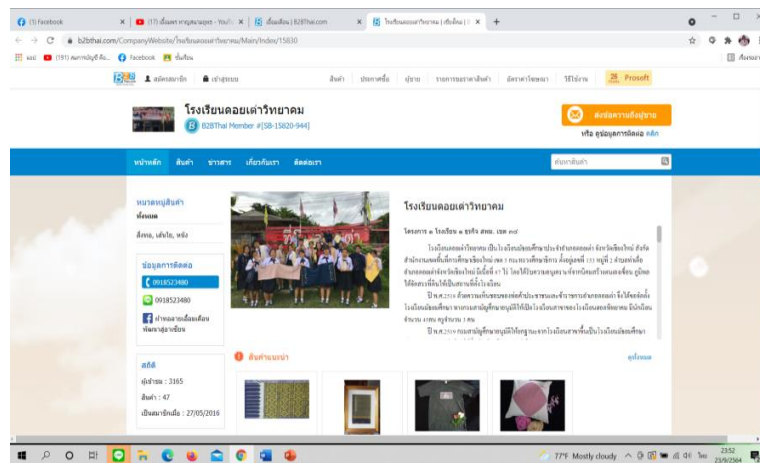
(1) Facebook | (17) เอื้องดา หาญสมาณฤทธิ์ - YouTu | เอื้องเดือน | B2BThai.com | โรงเรียนดอยเต่าวิทยาคม | เชียงใหม่ |

b2bthai.com/CompanyWebsite/โรงเรียนดอยเต่าวิทยาคม/Main/Index/15830

แอป (191) สมาชิกบัญชี คือ... Facebook ชั้นเรียน

สมัครสมาชิก เข้าสู่ระบบ สินค้า ประกาศซื้อ ผู้ขาย รายการขอราคาสินค้า อัตราค่าโฆษณา วิธีใช้งาน Prosoft

โรงเรียนดอยเต่าวิทยาคม
B2BThai Member #[SB-15820-944]

ติดต่อความต้องการผู้ขาย
หรือ ดูข้อมูลการติดต่อ คลิก

หน้าหลัก สินค้า ข่าวสาร เกี่ยวกับเรา ติดต่อเรา ค้นหาสินค้า

หมวดหมู่สินค้า
ทั้งหมด
สิ่งทอ, เส้นใย, หนัง

ข้อมูลการติดต่อ
0918523480
0918523480
ฝากรอยยิ้มเอื้องเดือน พัฒนาสู่สากล

สถิติ
ผู้เข้าชม : 3165
สินค้า : 47
เป็นสมาชิกเมื่อ : 27/05/2016

โรงเรียนดอยเต่าวิทยาคม

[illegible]

โรงเรียนดอยเต่าวิทยาคม เป็นโรงเรียนมัธยมศึกษาประจำอำเภอดอยเต่า จังหวัดเชียงใหม่ สังกัดสำนักงานเขตพื้นที่การศึกษาเชียงใหม่ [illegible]

ปี พ.ศ.2518 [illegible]

ปี พ.ศ.2519 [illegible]

สินค้าแนะนำ
ดูทั้งหมด

77°F Mostly cloudy ไทย 23:52 23/9/2564